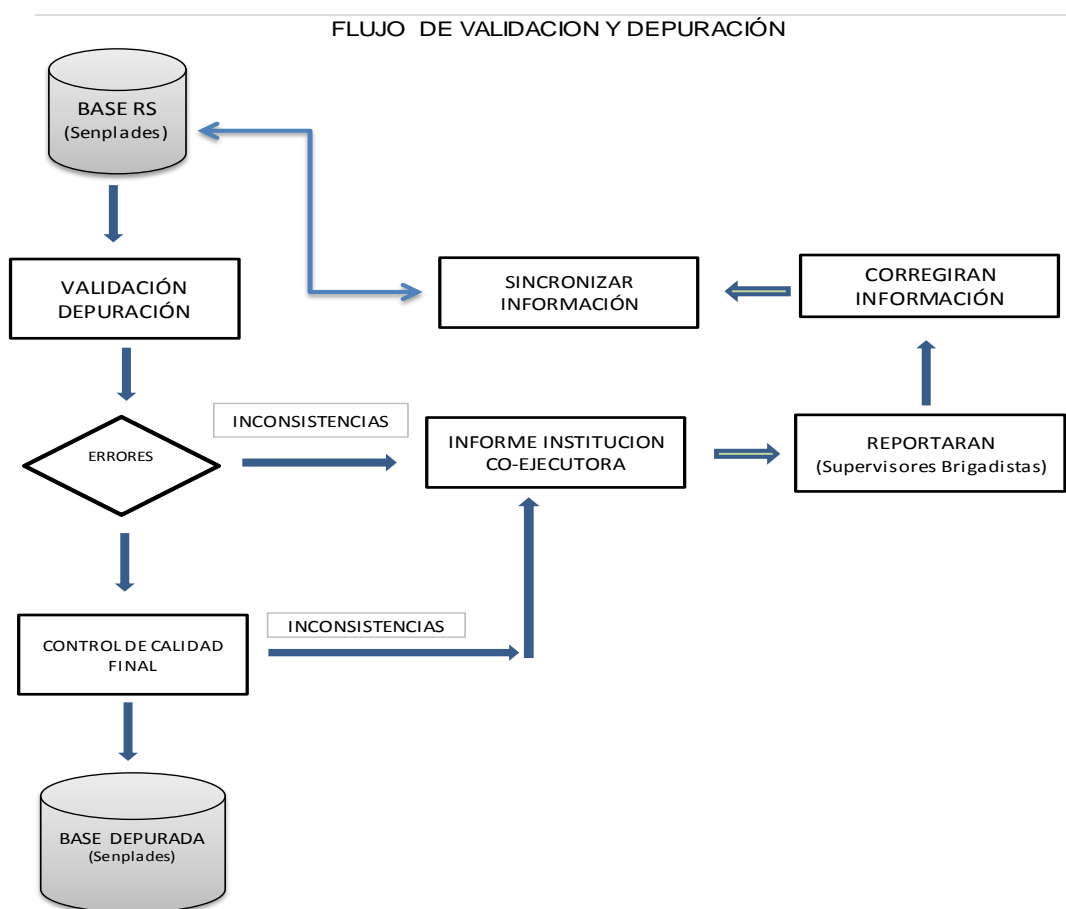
FLUJO DE VALIDACION Y DEPURACIÓN

BASE RS
(Senplades)

VALIDACIÓN
DEPURACIÓN

SINCRONIZAR
INFORMACIÓN

CORREGIRAN
INFORMACIÓN

ERRORES

INCONSISTENCIAS

INFORME INSTITUCION
CO-EJECUTORA

REPORTARAN
(Supervisores Brigadistas)

CONTROL DE CALIDAD
FINAL

INCONSISTENCIAS

BASE DEPURADA
(Senplades)